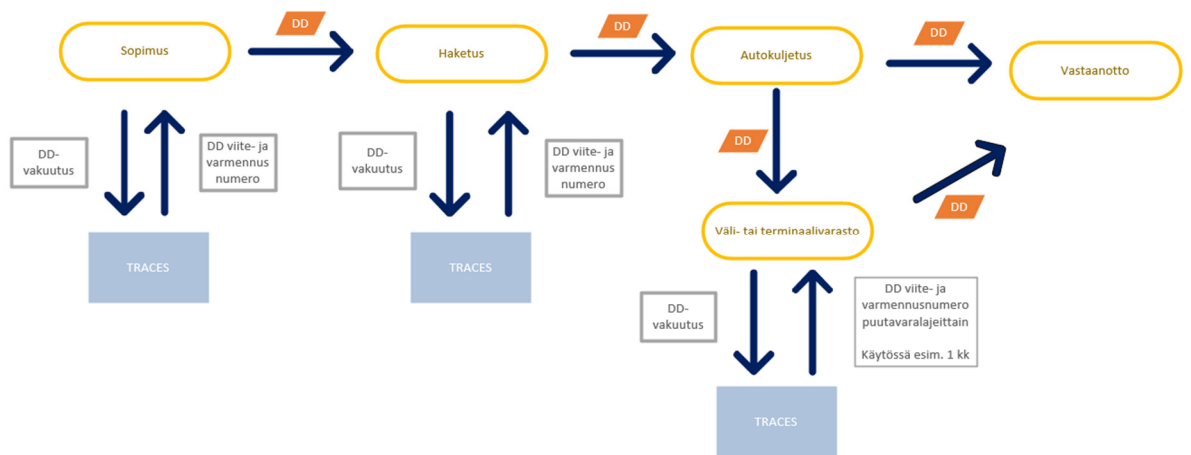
Sopimus

DD

Haketus

DD

Autokuljetus

DD

Vastaanotto

DD-vakuutus

DD viite- ja varmennus numero

TRACES

DD-vakuutus

DD viite- ja varmennus numero

TRACES

DD

Väli- tai terminaalivarasto

DD

DD-vakuutus

DD viite- ja varmennusnumero puutavaralajeittain

Käytössä esim. 1 kk

TRACES